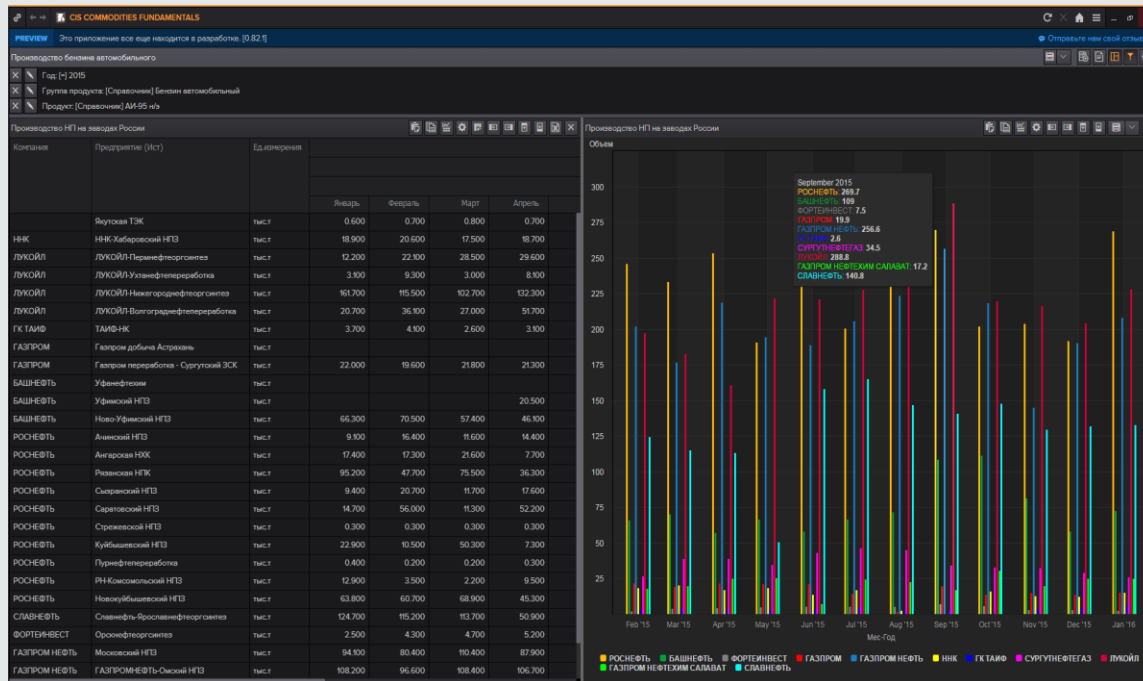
CIS COMMODITIES FUNDAMENTALS

PREVIEW Это приложение все еще находится в разработке. [0.82.1]

Отправьте нам свой отзыв

Производство бензина автомобильного

Год: [=] 2015
Группа продукта: [Справочник] Бензин автомобильный
Продукт: [Справочник] АИ-95 н/э

Производство НП на заводах России

| Компания | Предприятие (Ист) | Ед.измерения | Январь | Февраль | Март | Апрель |
|---|---|---|---|---|---|---|
| | Якутская ТЭК | тыс.т | 0.600 | 0.700 | 0.800 | 0.700 |
| ННК | ННК-Хабаровский НПЗ | тыс.т | 18.900 | 20.600 | 17.500 | 18.700 |
| ЛУКОЙЛ | ЛУКОЙЛ-Пермнефтеоргсинтез | тыс.т | 12.200 | 22.100 | 28.500 | 29.600 |
| ЛУКОЙЛ | ЛУКОЙЛ-Ухтанефтепереработка | тыс.т | 3.100 | 9.300 | 3.000 | 8.100 |
| ЛУКОЙЛ | ЛУКОЙЛ-Нижегороднефтеоргсинтез | тыс.т | 161.700 | 115.500 | 102.700 | 132.300 |
| ЛУКОЙЛ | ЛУКОЙЛ-Волгограднефтепереработка | тыс.т | 20.700 | 36.100 | 27.000 | 51.700 |
| ГК ТАИФ | ТАИФ-НК | тыс.т | 3.700 | 4.100 | 2.600 | 3.100 |
| ГАЗПРОМ | Газпром добыча Астрахань | тыс.т | | | | |
| ГАЗПРОМ | Газпром переработка - Сургутский ЗСК | тыс.т | 22.000 | 19.600 | 21.800 | 21.300 |
| БАШНЕФТЬ | Уфанефтехим | тыс.т | | | | |
| БАШНЕФТЬ | Уфимский НПЗ | тыс.т | | | | 20.500 |
| БАШНЕФТЬ | Ново-Уфимский НПЗ | тыс.т | 66.300 | 70.500 | 57.400 | 46.100 |
| РОСНЕФТЬ | Ачинский НПЗ | тыс.т | 9.100 | 16.400 | 11.600 | 14.400 |
| РОСНЕФТЬ | Ангарская НХК | тыс.т | 17.400 | 17.300 | 21.600 | 7.700 |
| РОСНЕФТЬ | Рязанская НПК | тыс.т | 95.200 | 47.700 | 75.500 | 36.300 |
| РОСНЕФТЬ | Сызранский НПЗ | тыс.т | 9.400 | 20.700 | 11.700 | 17.600 |
| РОСНЕФТЬ | Саратовский НПЗ | тыс.т | 14.700 | 56.000 | 11.300 | 52.200 |
| РОСНЕФТЬ | Стрежевской НПЗ | тыс.т | 0.300 | 0.300 | 0.300 | 0.300 |
| РОСНЕФТЬ | Куйбышевский НПЗ | тыс.т | 22.900 | 10.500 | 50.300 | 7.300 |
| РОСНЕФТЬ | Пурнефтепереработка | тыс.т | 0.400 | 0.200 | 0.200 | 0.300 |
| РОСНЕФТЬ | РН-Комсомольский НПЗ | тыс.т | 12.900 | 3.500 | 2.200 | 9.500 |
| РОСНЕФТЬ | Новокуйбышевский НПЗ | тыс.т | 63.800 | 60.700 | 68.900 | 45.300 |
| СЛАВНЕФТЬ | Славнефть-Ярославнефтеоргсинтез | тыс.т | 124.700 | 115.200 | 113.700 | 50.900 |
| ФОРТЕИНВЕСТ | Орскнефтеоргсинтез | тыс.т | 2.500 | 4.300 | 4.700 | 5.200 |
| ГАЗПРОМ НЕФТЬ | Московский НПЗ | тыс.т | 94.100 | 80.400 | 110.400 | 87.900 |
| ГАЗПРОМ НЕФТЬ | ГАЗПРОМНЕФТЬ-Омский НПЗ | тыс.т | 108.200 | 96.600 | 108.400 | 106.700 |

Производство НП на заводах России

Объем

September 2015
РОСНЕФТЬ: 269.7
БАШНЕФТЬ: 109
ФОРТЕИНВЕСТ: 7.5
ГАЗПРОМ: 19.9
ГАЗПРОМ НЕФТЬ: 256.6
ГК ТАИФ: 2.6
СУРГУТНЕФТЕГАЗ: 34.5
ЛУКОЙЛ: 288.8
ГАЗПРОМ НЕФТЕХИМ САЛАВАТ: 17.2
СЛАВНЕФТЬ: 140.8

300 275 250 225 200 175 150 125 100 75 50 25

Feb '15 Mar '15 Apr '15 May '15 Jun '15 Jul '15 Aug '15 Sep '15 Oct '15 Nov '15 Dec '15 Jan '16

Мес-Год

РОСНЕФТЬ БАШНЕФТЬ ФОРТЕИНВЕСТ ГАЗПРОМ ГАЗПРОМ НЕФТЬ ННК ГК ТАИФ СУРГУТНЕФТЕГАЗ ЛУКОЙЛ ГАЗПРОМ НЕФТЕХИМ САЛАВАТ СЛАВНЕФТЬ